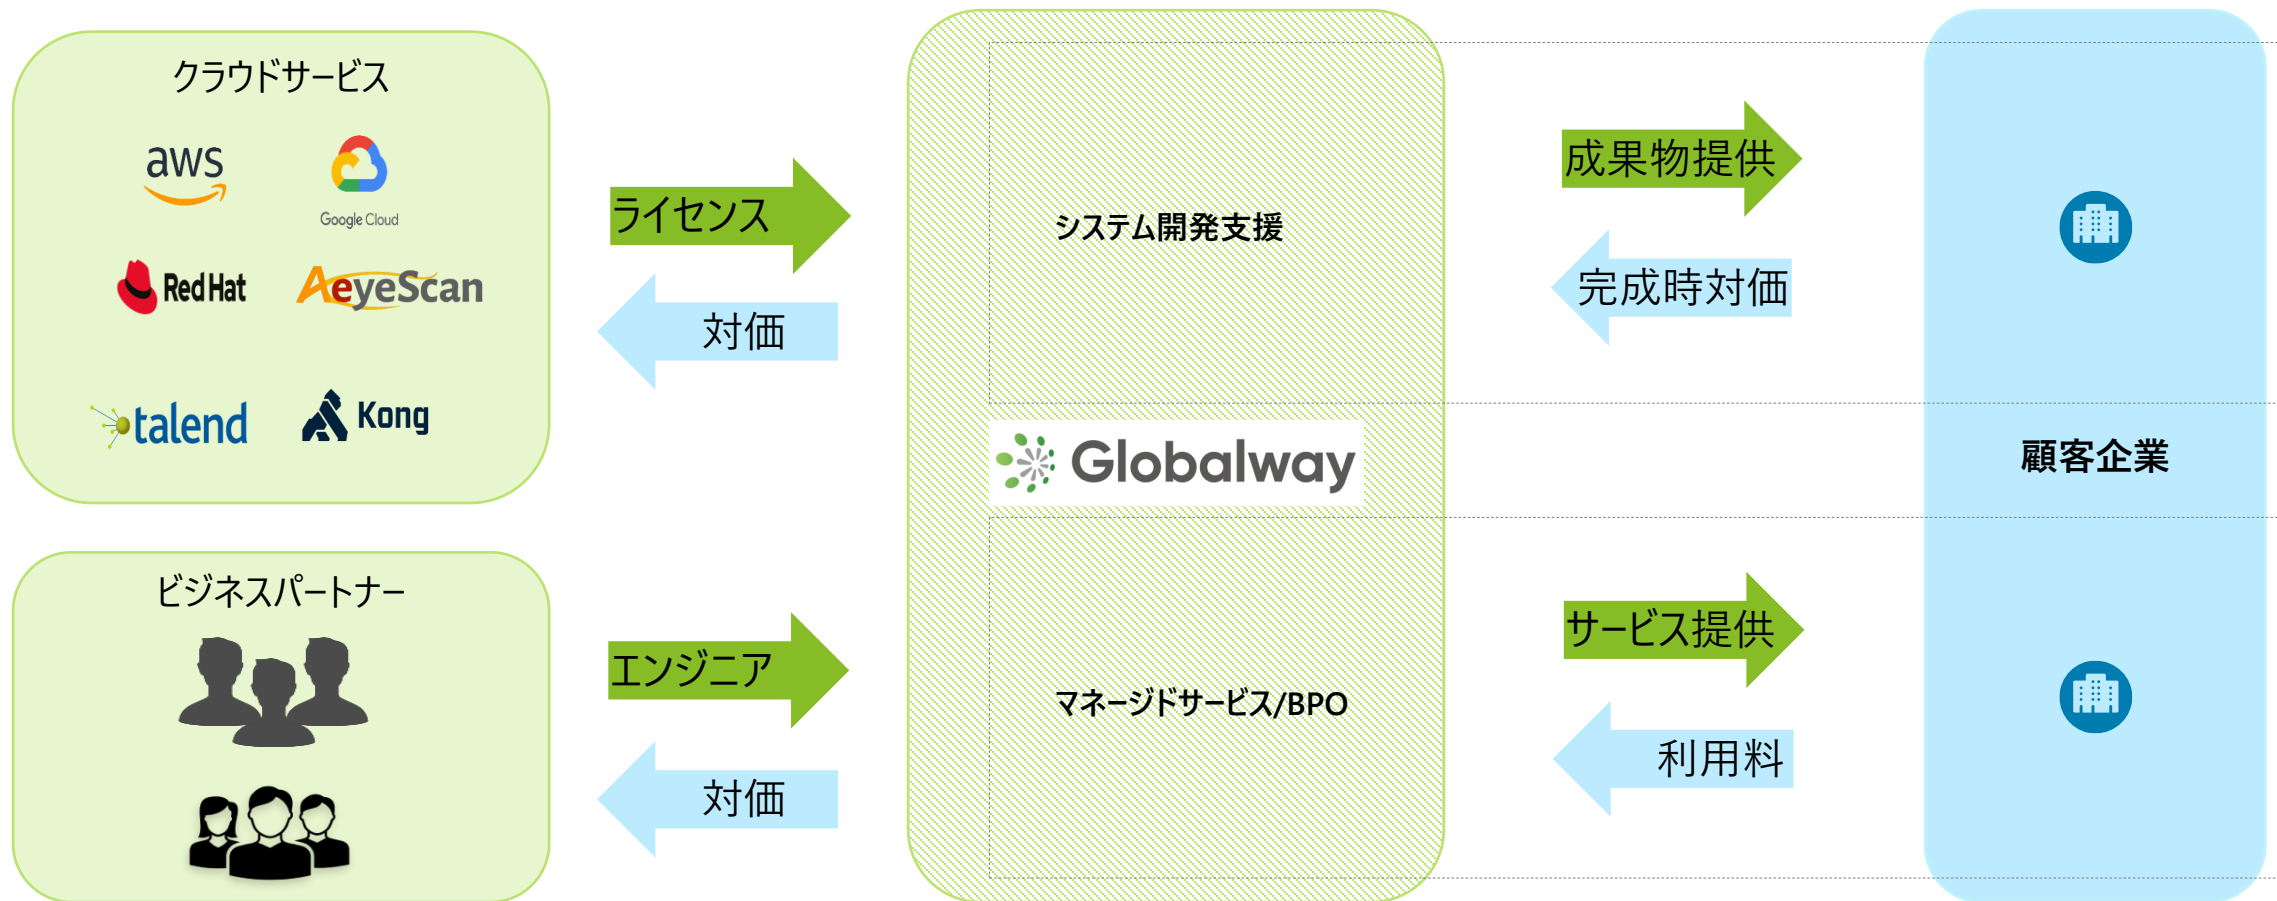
クラウドサービス

aws

Google Cloud

Red Hat

AeyeScan

talend

Kong

ビジネスパートナー

ライセンス

対価

エンジニア

対価

システム開発支援

Globalway

マネージドサービス/BPO

成果物提供

完成時対価

サービス提供

利用料

顧客企業